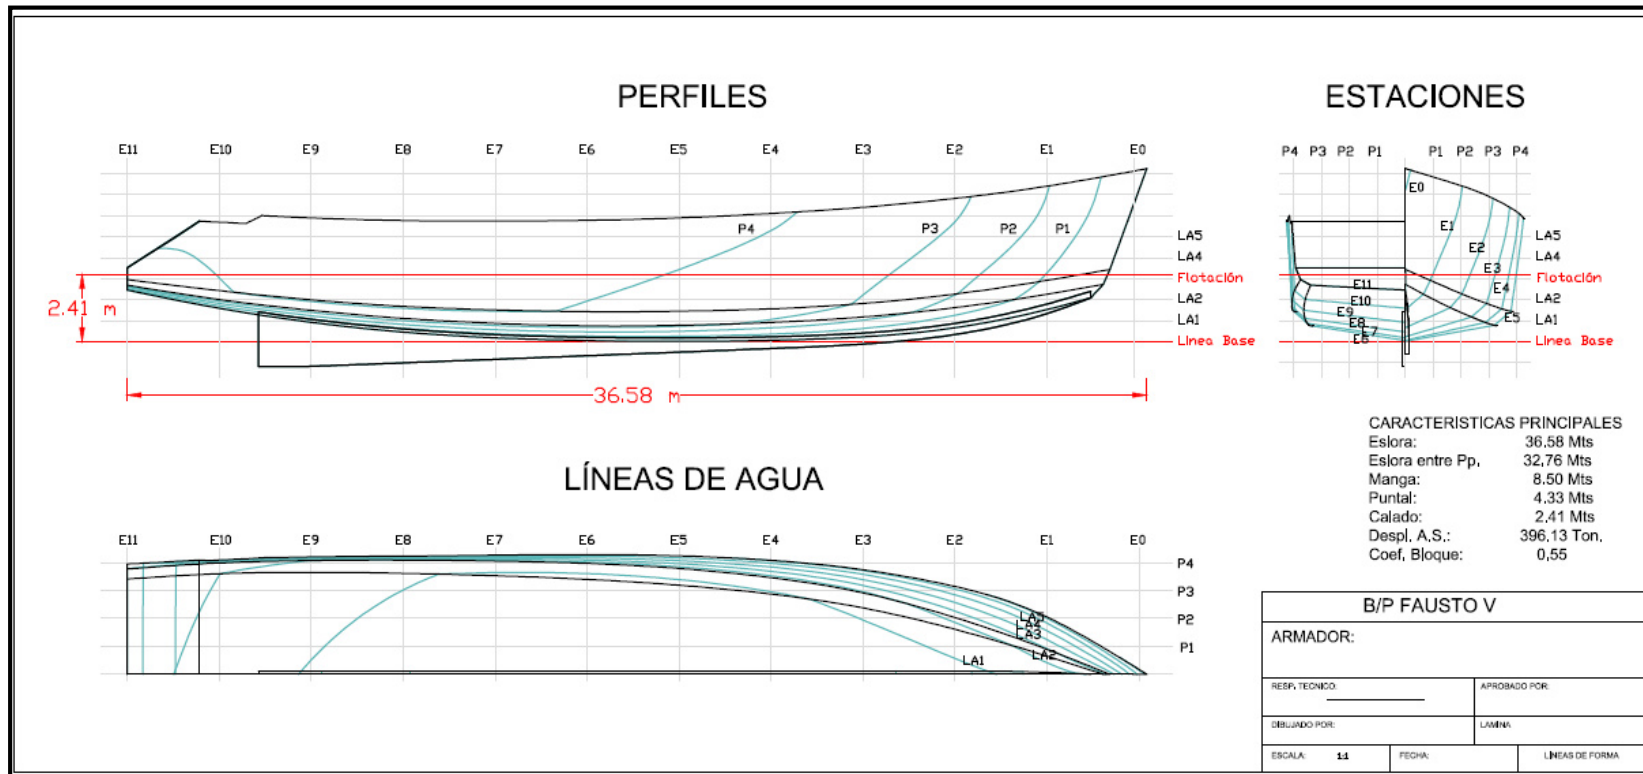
PERFILES

E11 E10 E9 E8 E7 E6 E5 E4 E3 E2 E1 E0

P4 P3 P2 P1

LA5
LA4
Flotación
LA2
LA1
Linea Base

2.41 m

36.58 m

ESTACIONES

P4 P3 P2 P1 P1 P2 P3 P4

E0 E1 E2 E3 E4 E5 E11 E10 E9 E8 E7 E6

LA5
LA4
Flotación
LA2
LA1
Linea Base

LÍNEAS DE AGUA

E11 E10 E9 E8 E7 E6 E5 E4 E3 E2 E1 E0

P4
P3
P2
P1

LA5
LA4
LA3
LA2
LA1

CARACTERISTICAS PRINCIPALES

| | |
|---|---|
| Eslora: | 36,58 Mts |
| Eslora entre Pp. | 32,76 Mts |
| Manga: | 8,50 Mts |
| Puntal: | 4,33 Mts |
| Calado: | 2,41 Mts |
| Despl. A.S.: | 396,13 Ton. |
| Coef. Bloque: | 0,55 |

B/P FAUSTO V

ARMADOR:

RESP. TECNICO:
APROBADO POR:
DIBUJADO POR:
LAMINA:
ESCALA: 1:1
FECHA:
LINEAS DE FORMA